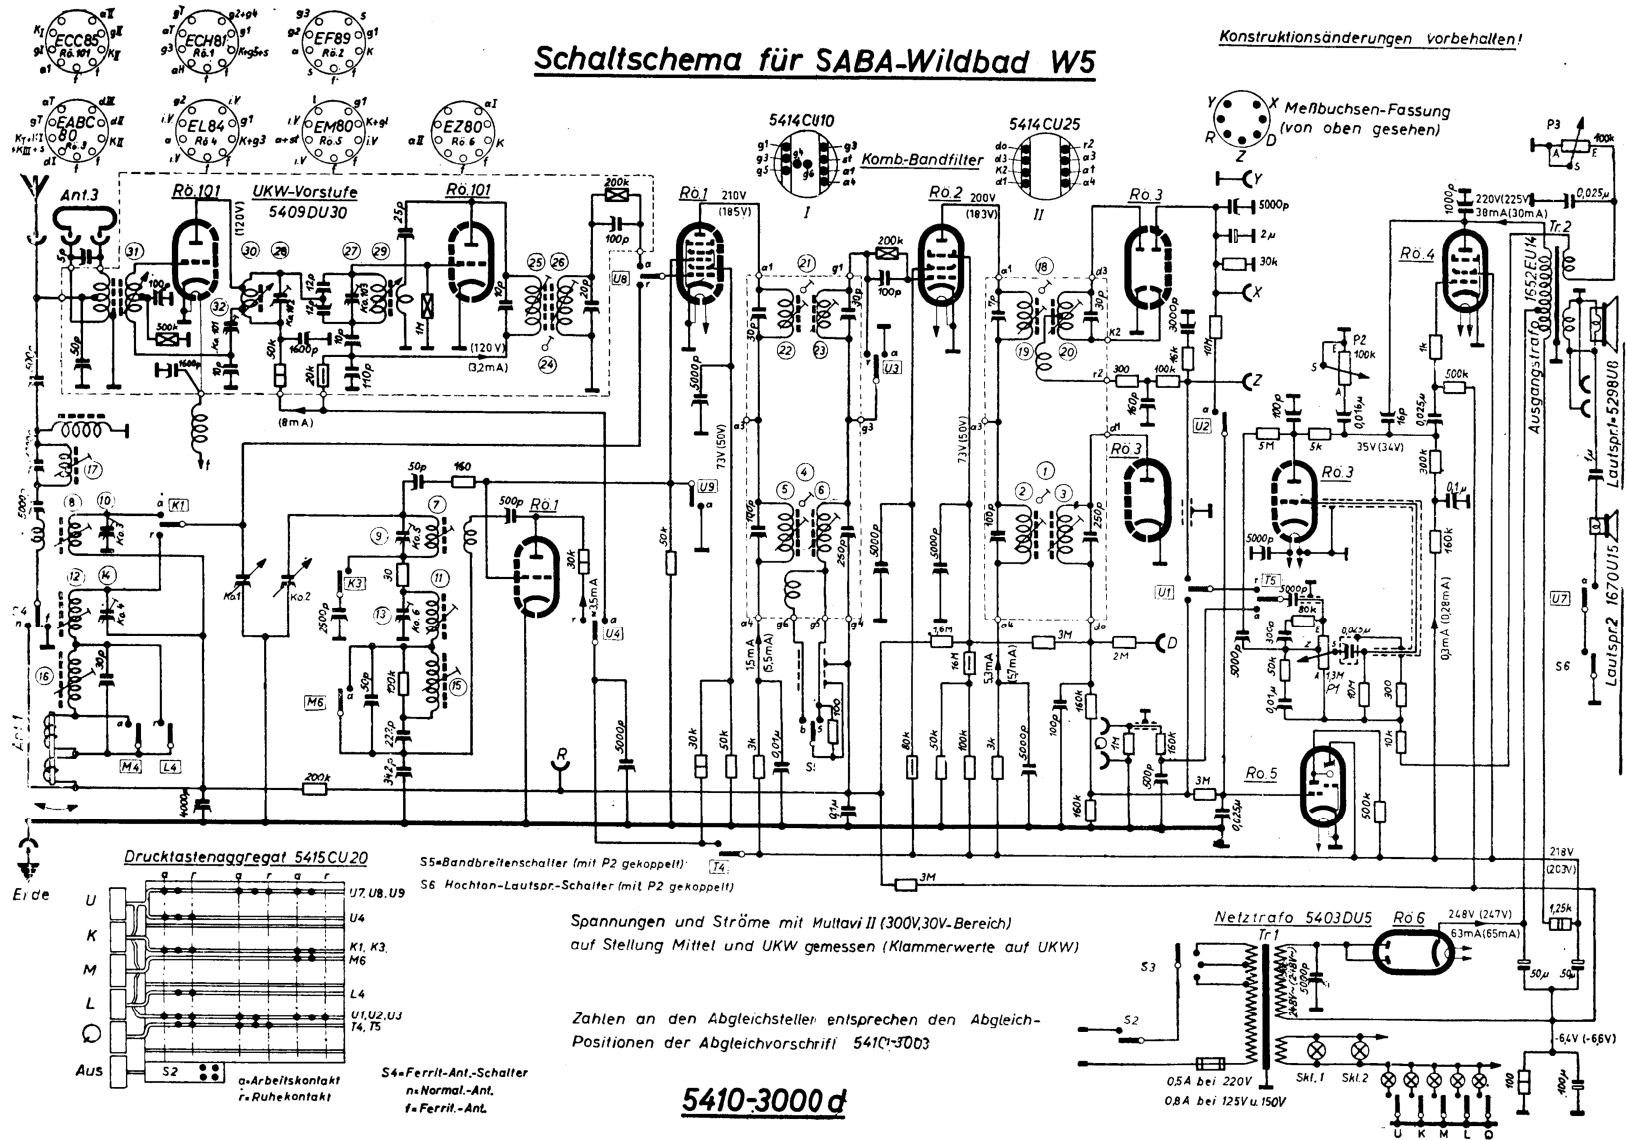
Schaltschema für SABA-Wildbad W5

Konstruktionsänderungen vorbehalten!

ECC85 Rö.101
ECH81 Rö.1
EF89 Rö.2
EABC80 Rö.3
EL84 Rö.4
EM80 Rö.5
EZ80 Rö.6

5414CU10
Komb.-Bandfilter
5414CU25
I
II

Meßbuchsen-Fassung (von oben gesehen)
Y X R D Z

P3
100k

Ant.3
Rö.101
UKW-Vorstufe
5409DU30
Rö.101
200k
100p
Rö.1
210V
(185V)
Rö.2
200V
(183V)
Rö.3
5000p
2μ
30k
Rö.4
220V(225V)
38mA(30mA)
0,025μ
Tr.2
1000p
Ausgangstrafo 1552EU14
Lautspr.1 5298U8
Lautspr.2 1670U15

(120V)
(120V)
(3,2mA)
(8mA)
U8
U3
U2
U9
U4
U1
U7
T5
T4
K1
K3
M6
M4
L4
S6
S5
S4

50p
160
500p
Rö.1
30k
3,5mA
50k
73V(50V)
73V(50V)
15mA
(5,5mA)
5,3mA
(5,7mA)
1,5M
16M
3M
2M
Rö.3
Rö.3
Rö.5
P1
P2
100k
5M
5k
35V(34V)
300k
160k
0,1μ
0,1mA
(0,28mA)
500k
1k
300
10k
3M
160k
100p
1M
500p
0,25μ

R
200k
4000p
Erde
Ant.1

Drucktastenaggregat 5415CU20
a r a r a r
U U7, U8, U9
U4
K K1, K3, M6
M
L L4
U1, U2, U3, T4, T5
Aus S2
a = Arbeitskontakt
r = Ruhekontakt

S5 = Bandbreitenschalter (mit P2 gekoppelt)
S6 Hochton-Lautspr.-Schalter (mit P2 gekoppelt)

S4 = Ferrit-Ant.-Schalter
n = Normal.-Ant.
f = Ferrit.-Ant.

Spannungen und Ströme mit Multavi II (300V, 30V-Bereich) auf Stellung Mittel und UKW gemessen (Klammerwerte auf UKW)

Zahlen an den Abgleichstellen entsprechen den Abgleich-Positionen der Abgleichvorschrift 5410-3003

5410-3000 d

Netztrafo 5403DU5
Rö.6
Tr1
S3
S2
248V(247V)
63mA(65mA)
218V
(203V)
1,25k
50μ
50μ
-6,4V (-6,6V)
100
100μ
0,5A bei 220V
0,8A bei 125V u. 150V
Skl.1
Skl.2
U K M L Q